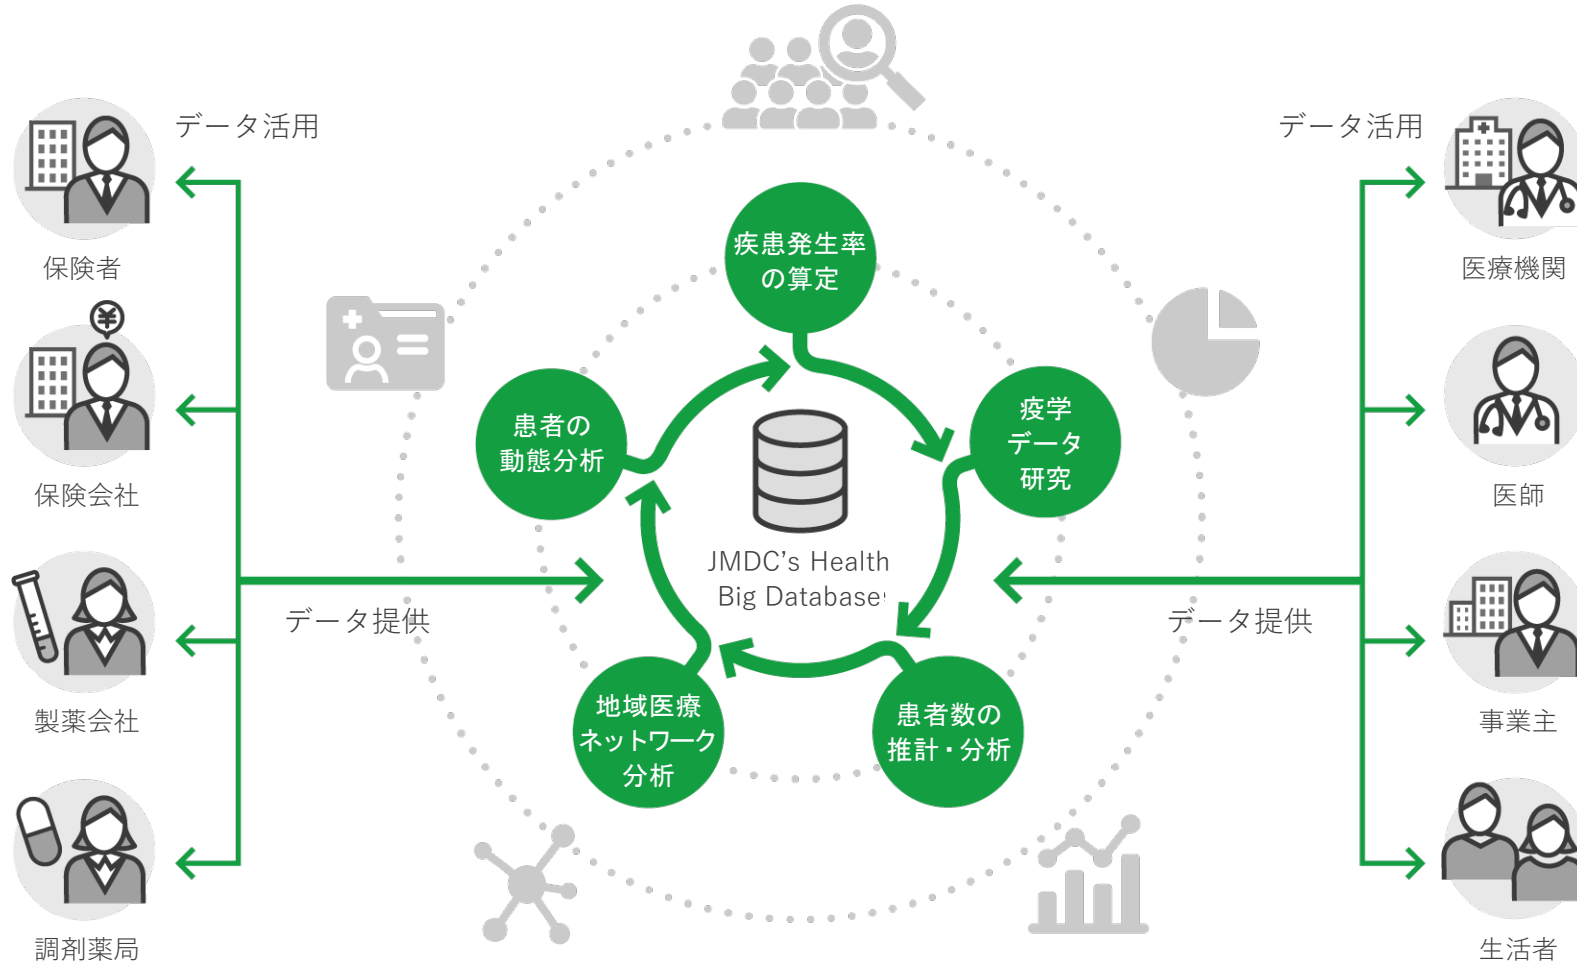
データ活用

データ活用

保険者

医療機関

保険会社

医師

製薬会社

事業主

調剤薬局

生活者

データ提供

データ提供

疾患発生率の算定

疫学データ研究

患者数の推計・分析

地域医療ネットワーク分析

患者の動態分析

JMDC's Health Big Database

¥